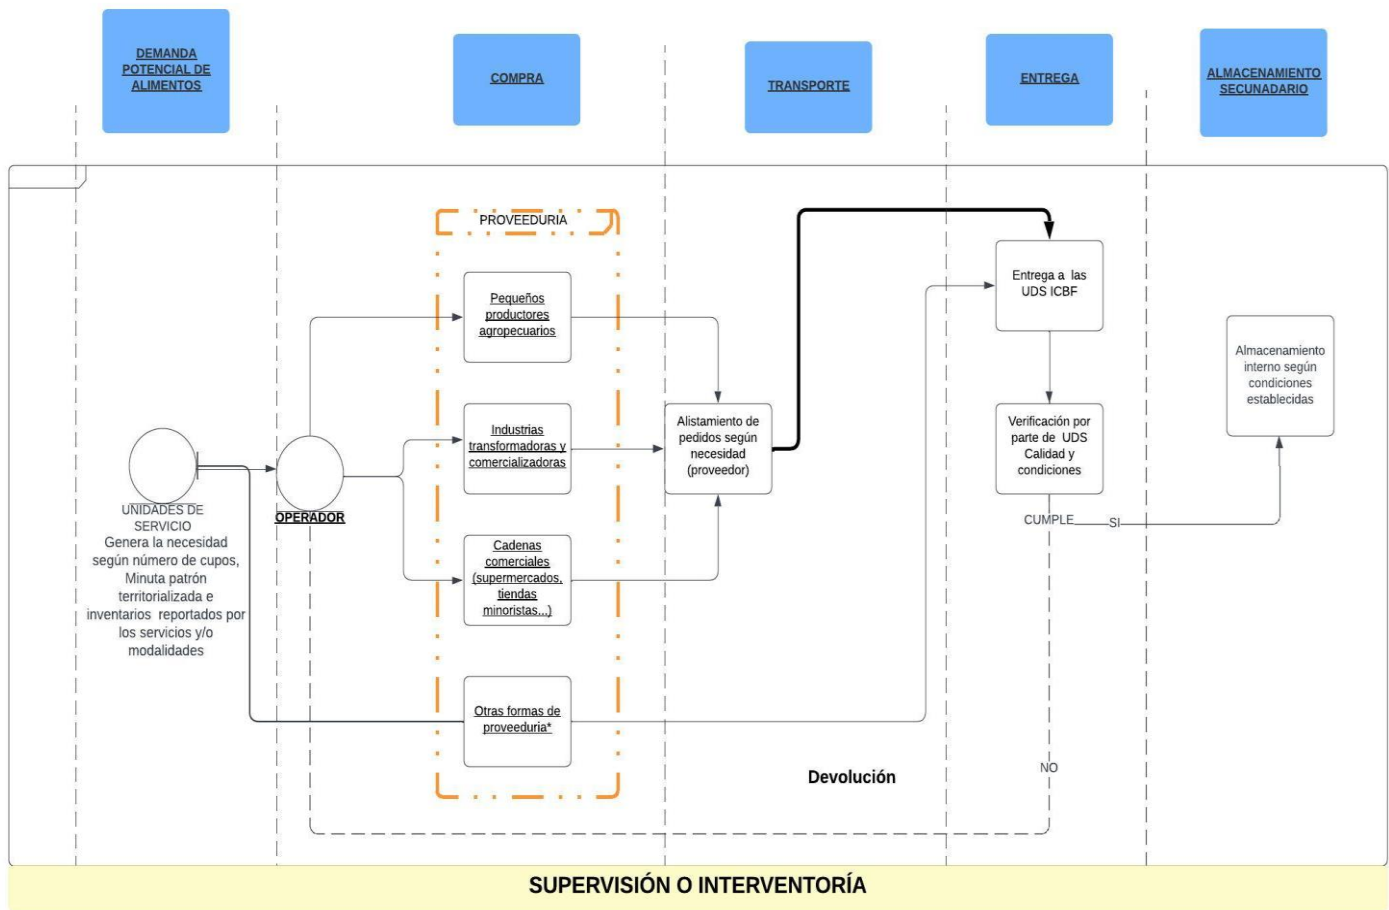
DEMANDA POTENCIAL DE ALIMENTOS

COMPRA

TRANSPORTE

ENTREGA

ALMACENAMIENTO SECUNADARIO

PROVEEDURIA

Pequeños productores agropecuarios

Industrias transformadoras y comercializadoras

Cadenas comerciales (supermercados, tiendas minoristas...)

Otras formas de proveeduria*

Alistamiento de pedidos según necesidad (proveedor)

Entrega a las UDS ICBF

Verificación por parte de UDS Calidad y condiciones

Almacenamiento interno según condiciones establecidas

UNIDADES DE SERVICIO
Genera la necesidad según número de cupos, Minuta patrón territorializada e inventarios reportados por los servicios y/o modalidades

OPERADOR

CUMPLE

SI

NO

Devolución

SUPERVISIÓN O INTERVENTORÍA